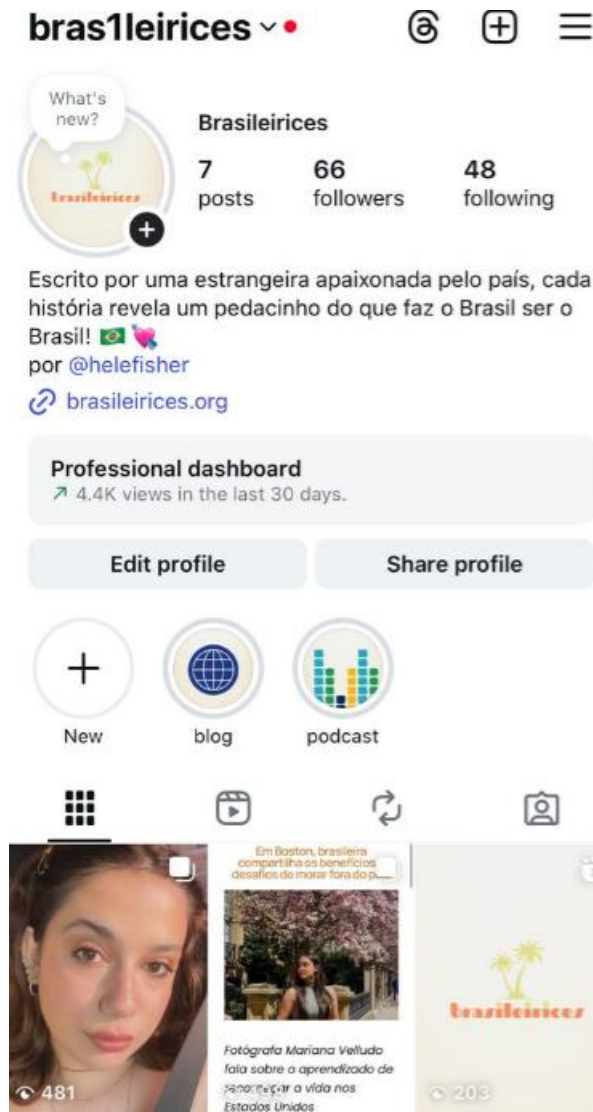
bras1leirices

What's new?

brasileirices

Brasileirices

7 posts

66 followers

48 following

Escrito por uma estrangeira apaixonada pelo país, cada história revela um pedacinho do que faz o Brasil ser o Brasil! 🇧🇷💘
por @helefisher
brasileirices.org

Professional dashboard
4.4K views in the last 30 days.

Edit profile

Share profile

New

blog

podcast

481

Em Boston, brasileira compartilha os benefícios e desafios de morar fora do p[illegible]

Fotógrafa Mariana Velludo fala sobre o aprendizado de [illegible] a vida nos Estados Unidos

brasileirices

203